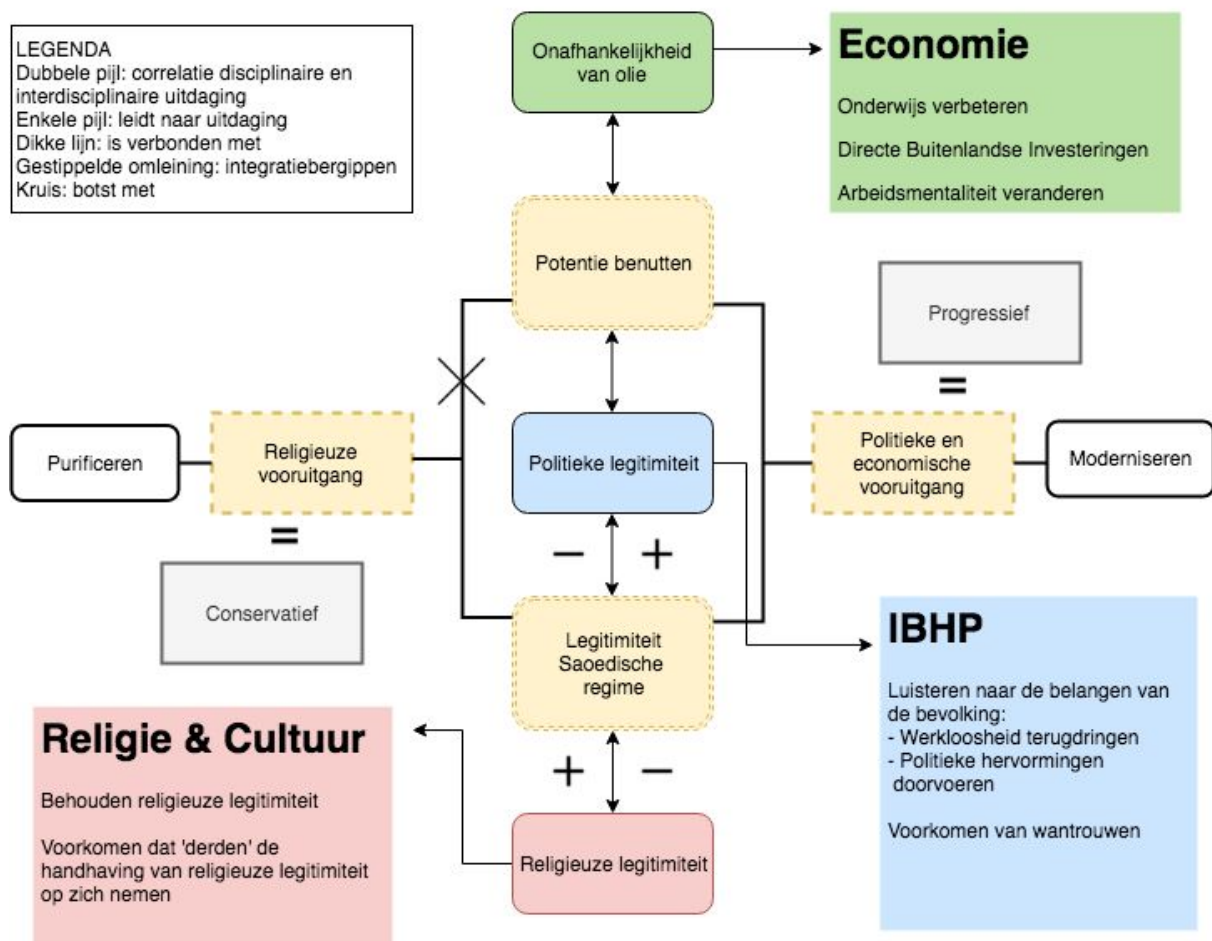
LEGENDA
Dubbele pijl: correlatie disciplinaire en interdisciplinaire uitdaging
Enkele pijl: leidt naar uitdaging
Dikke lijn: is verbonden met
Gestippelde omleining: integratiebergippen
Kruis: botst met

Onafhankelijkheid van olie

Economie

Onderwijs verbeteren

Directe Buitenlandse Investeringen

Arbeidsmentaliteit veranderen

Potentie benutten

Progressief

=

Purificeren

Religieuze vooruitgang

Politieke legitimiteit

Politieke en economische vooruitgang

Moderniseren

=

Conservatief

−

+

Legitimiteit Saoedische regime

IBHP

Luisteren naar de belangen van de bevolking:
- Werkloosheid terugdringen
- Politieke hervormingen doorvoeren

Voorkomen van wantrouwen

Religie & Cultuur

Behouden religieuze legitimiteit

Voorkomen dat 'derden' de handhaving van religieuze legitimiteit op zich nemen

+

−

Religieuze legitimiteit